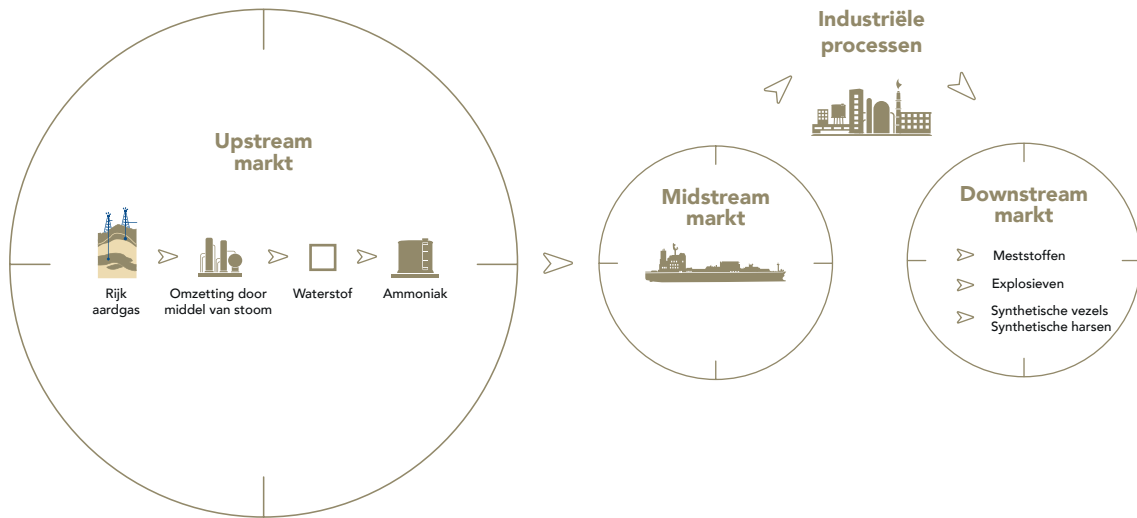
Industriële processen

Upstream markt

Rijk aardgas

Omzetting door middel van stoom

Waterstof

Ammoniak

Midstream markt

Downstream markt

Meststoffen

Explosieven

Synthetische vezels
Synthetische harsen